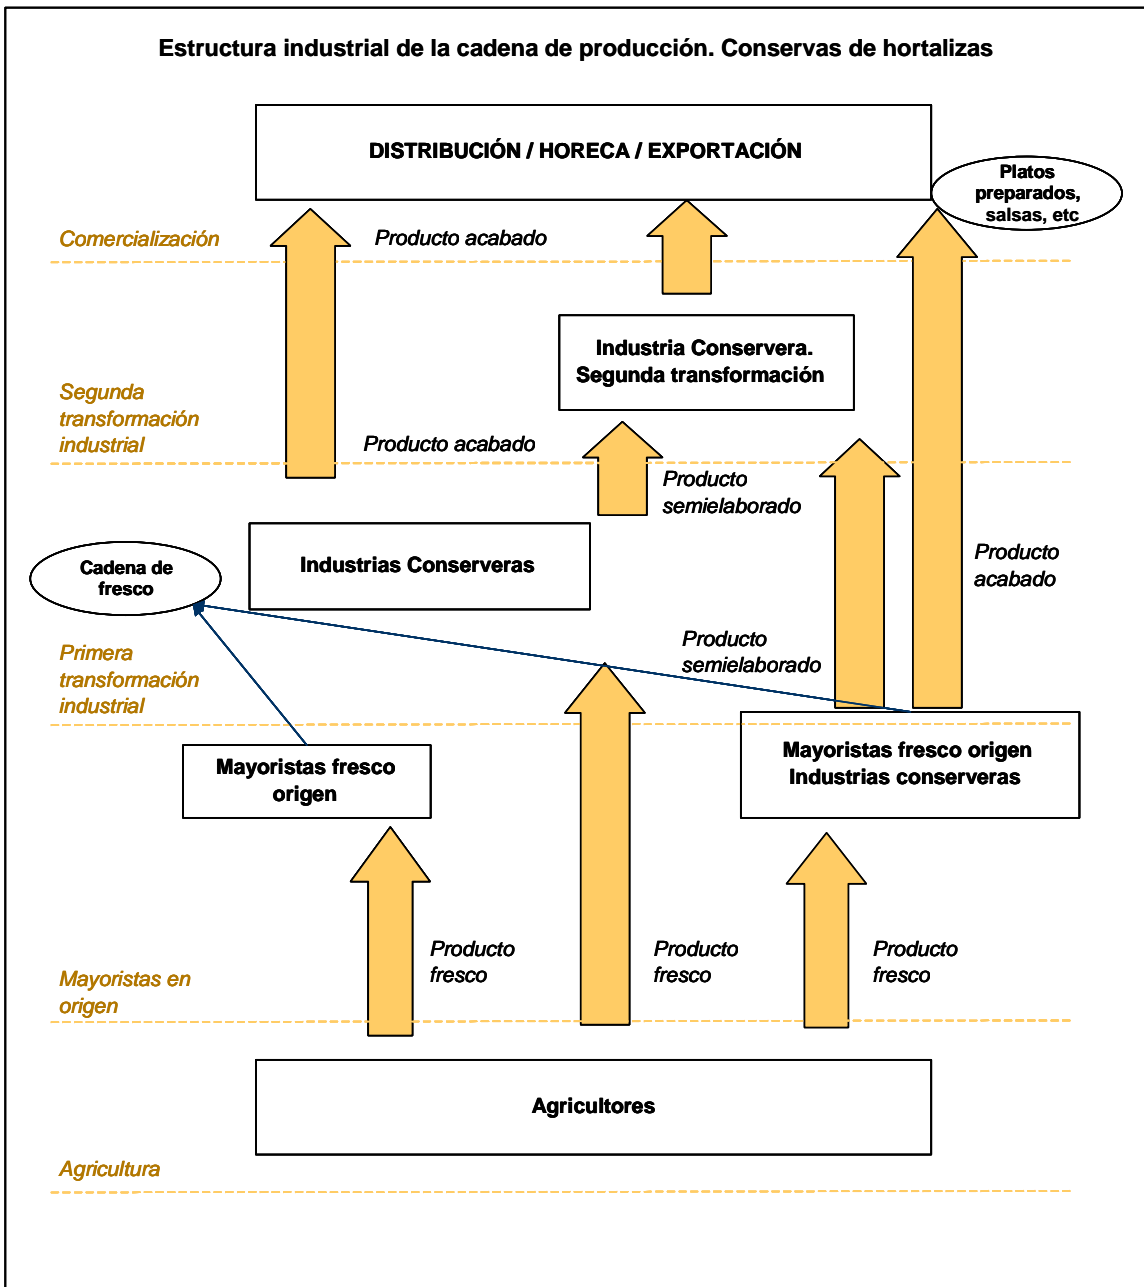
Estructura industrial de la cadena de producción. Conservas de hortalizas

DISTRIBUCIÓN / HORECA / EXPORTACIÓN

Platos preparados, salsas, etc

Comercialización

Producto acabado

Industria Conservera. Segunda transformación

Segunda transformación industrial

Producto acabado

Producto semielaborado

Industrias Conserveras

Cadena de fresco

Producto acabado

Producto semielaborado

Primera transformación industrial

Mayoristas fresco origen

Mayoristas fresco origen Industrias conserveras

Producto fresco

Producto fresco

Producto fresco

Mayoristas en origen

Agricultores

Agricultura